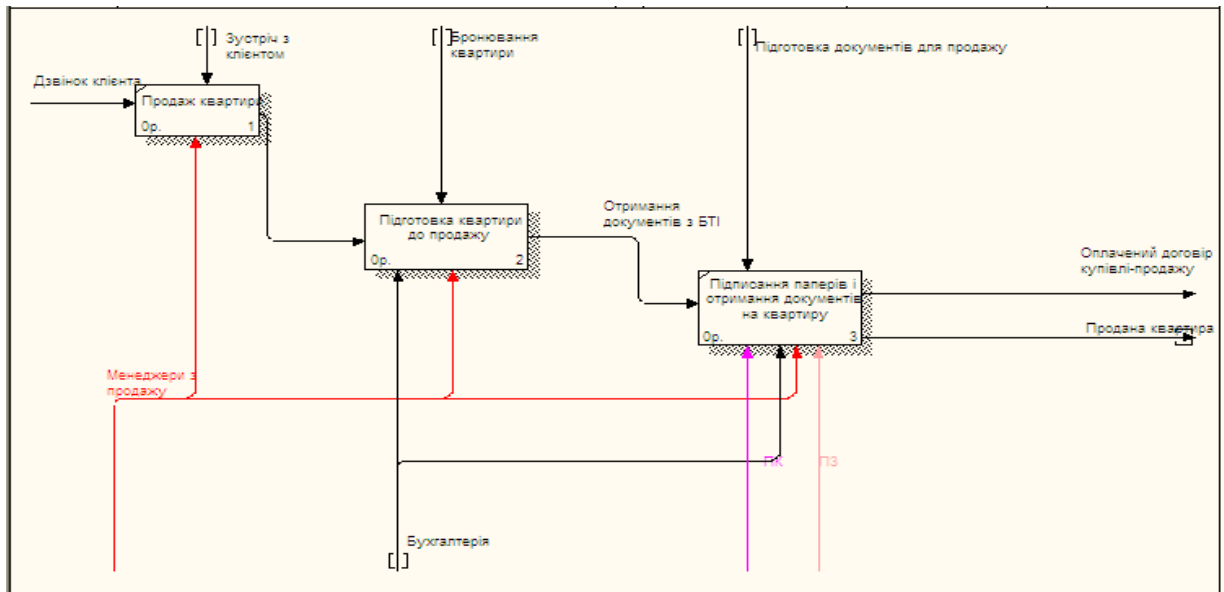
Зустріч з клієнтом

Бронювання квартири

Підготовка документів для продажу

Дзвінок клієнта

Продаж квартири
0р. 1

Підготовка квартири до продажу
0р. 2

Отримання документів з БТІ

Підписання паперів і отримання документів на квартиру
0р. 3

Оплачений договір купівлі-продажу

Продана квартира

Менеджери з продажу

ПК

ПЗ

Бухгалтерія